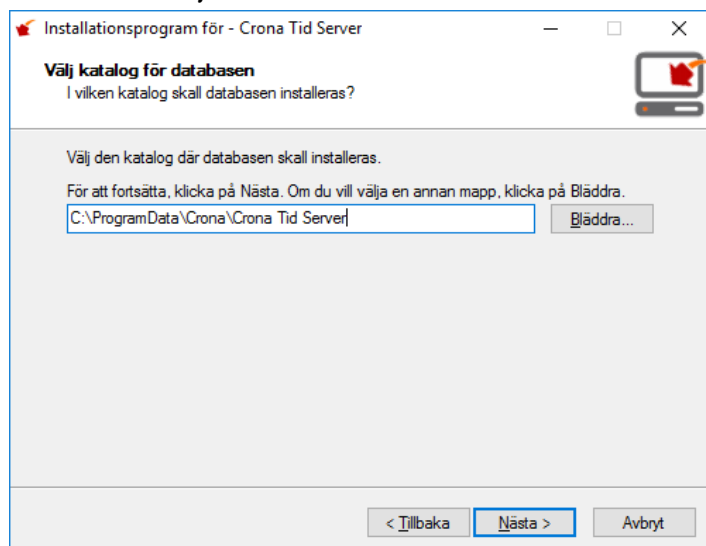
Installationsprogram för - Crona Tid Server

Välj katalog för databasen
I vilken katalog skall databasen installeras?

Välj den katalog där databasen skall installeras.

För att fortsätta, klicka på Nästa. Om du vill välja en annan mapp, klicka på Bläddra.

C:\ProgramData\Crona\Crona Tid Server

Bläddra...

< Tillbaka
Nästa >
Avbryt